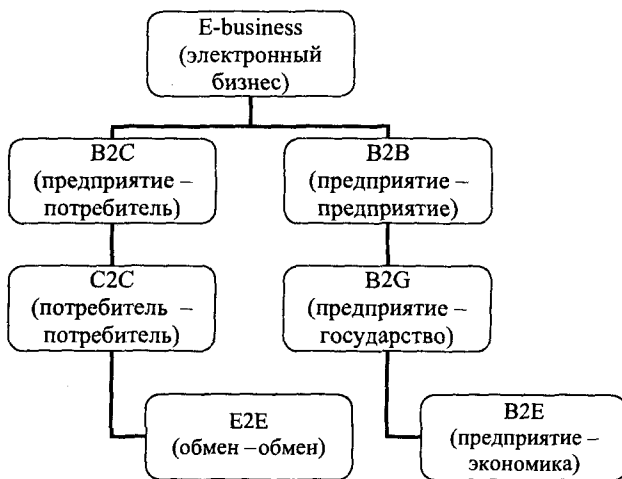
E-business
(электронный бизнес)

B2C
(предприятие – потребитель)

B2B
(предприятие – предприятие)

C2C
(потребитель – потребитель)

B2G
(предприятие – государство)

E2E
(обмен –обмен)

B2E
(предприятие – экономика)